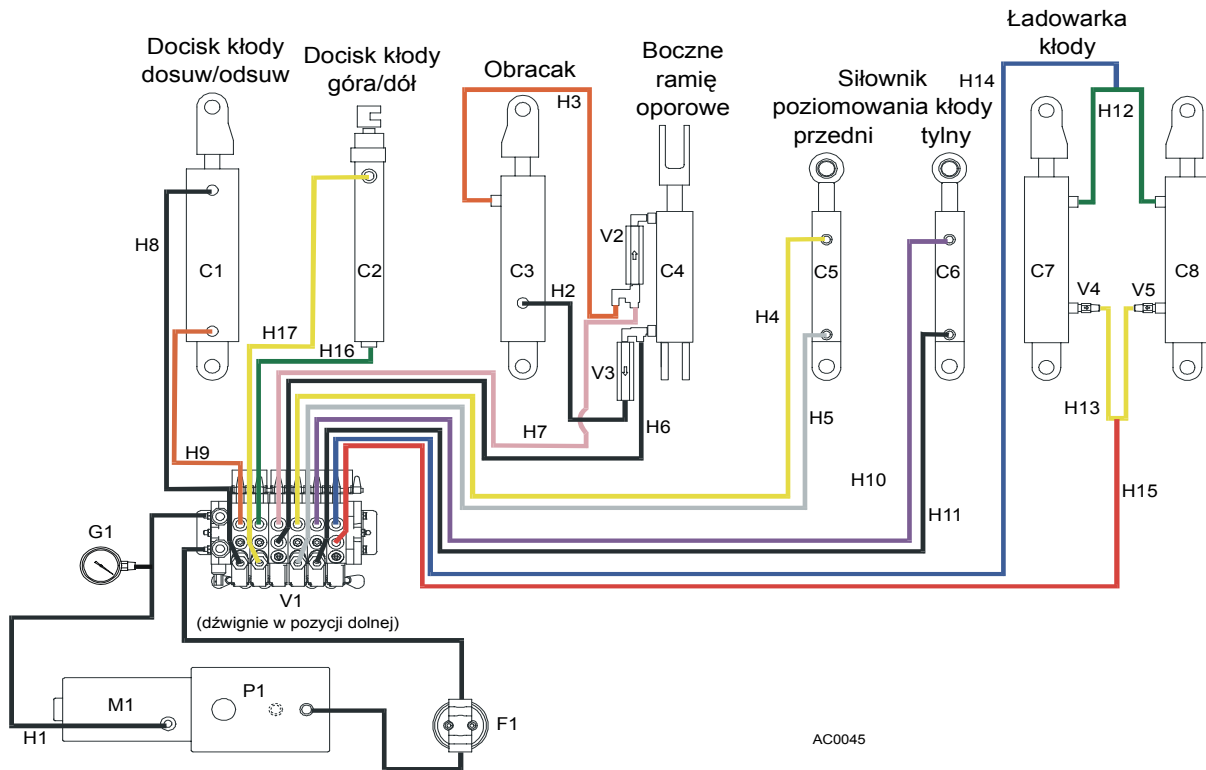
Docisk kłody dosuw/odsuw

Docisk kłody góra/dół

Obracak

Boczne ramię oporowe

Siłownik poziomowania kłody

przedni

tylny

Ładowarka kłody

H14

H3

H12

C1

C2

C3

C4

C5

C6

C7

C8

H8

V2

H2

H4

V4

V5

H17

H16

V3

H7

H6

H5

H13

H9

H10

H15

H11

G1

V1

(dźwignie w pozycji dolnej)

M1

P1

F1

H1

AC0045